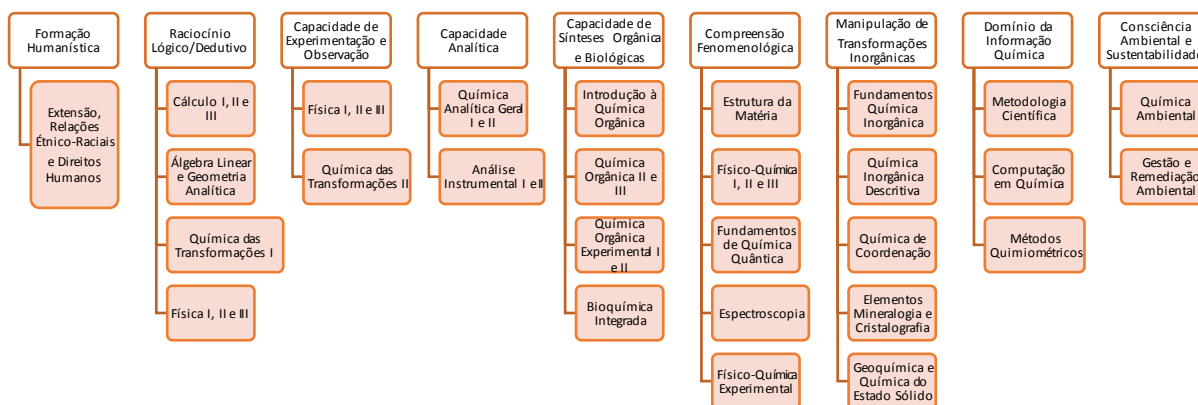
Formação Humanística

Extensão, Relações Étnico-Raciais e Direitos Humanos

Raciocínio Lógico/Dedutivo

Cálculo I, II e III

Álgebra Linear e Geometria Analítica

Química das Transformações I

Física I, II e III

Capacidade de Experimentação e Observação

Física I, II e III

Química das Transformações II

Capacidade Analítica

Química Analítica Geral I e II

Análise Instrumental I e II

Capacidade de Sínteses Orgânica e Biológicas

Introdução à Química Orgânica

Química Orgânica II e III

Química Orgânica Experimental I e II

Bioquímica Integrada

Compreensão Fenomenológica

Estrutura da Matéria

Físico-Química I, II e III

Fundamentos de Química Quântica

Espectroscopia

Físico-Química Experimental

Manipulação de Transformações Inorgânicas

Fundamentos Química Inorgânica

Química Inorgânica Descritiva

Química de Coordenação

Elementos Mineralogia e Cristalografia

Geoquímica e Química do Estado Sólido

Domínio da Informação Química

Metodologia Científica

Computação em Química

Métodos Quimiométricos

Consciência Ambiental e Sustentabilidade

Química Ambiental

Gestão e Remediação Ambiental